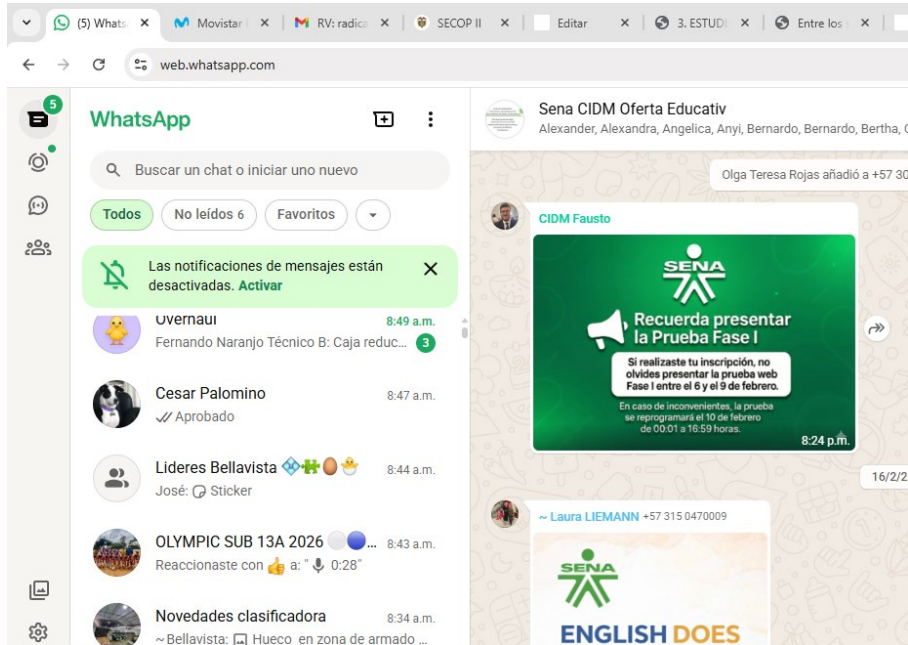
(5) Whats | Movistar | RV: radica | SECOP II | Editar | 3. ESTUD | Entre los

web.whatsapp.com

5

WhatsApp

Buscar un chat o iniciar uno nuevo

Todos | No leídos 6 | Favoritos

Las notificaciones de mensajes están desactivadas. Activar

Uvernaul 8:49 a.m.
Fernando Naranjo Técnico B: Caja reduc... 3

Cesar Palomino 8:47 a.m.
Aprobado

Lideres Bellavista 8:44 a.m.
José: Sticker

OLYMPIC SUB 13A 2026 ... 8:43 a.m.
Reaccionaste con 👍 a: " 0:28"

Novedades clasificadora 8:34 a.m.
~ Bellavista: Hueco en zona de armado ...

Sena CIDM Oferta Educativ
Alexander, Alexandra, Angelica, Anyi, Bernardo, Bernardo, Bertha,

Olga Teresa Rojas añadió a +57 30

CIDM Fausto

SENA

Recuerda presentar la Prueba Fase I

Si realizaste tu inscripción, no olvides presentar la prueba web Fase I entre el 6 y el 9 de febrero.

En caso de inconvenientes, la prueba se reprogramará el 10 de febrero de 00:01 a 16:59 horas.

8:24 p.m.

16/2/2

~ Laura LIEMANN +57 315 0470009

SENA

ENGLISH DOES